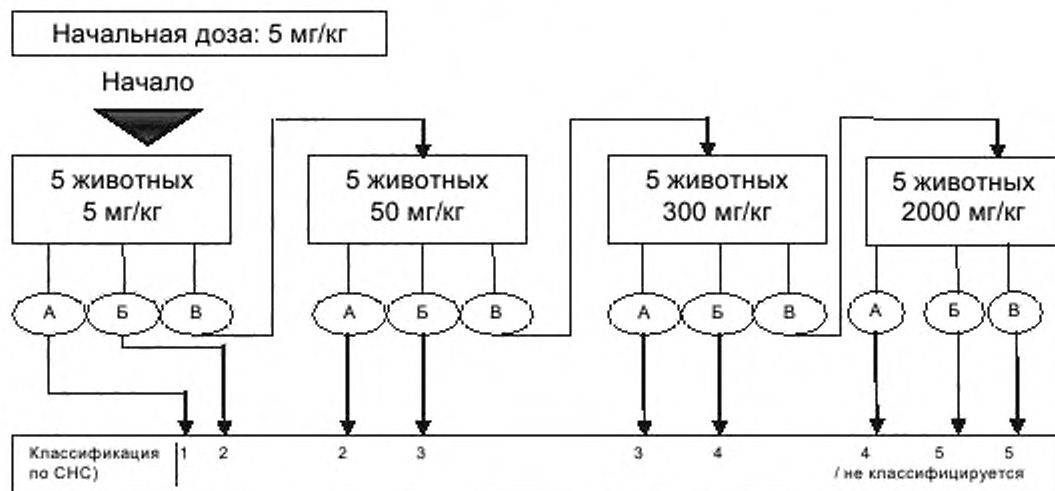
Начальная доза: 5 мг/кг

Начало

5 животных
5 мг/кг

5 животных
50 мг/кг

5 животных
300 мг/кг

5 животных
2000 мг/кг

А Б В

А Б В

А Б В

А Б В

Классификация по СНС) | 1 2 2 3 3 4 4 5 5
/ не классифицируется